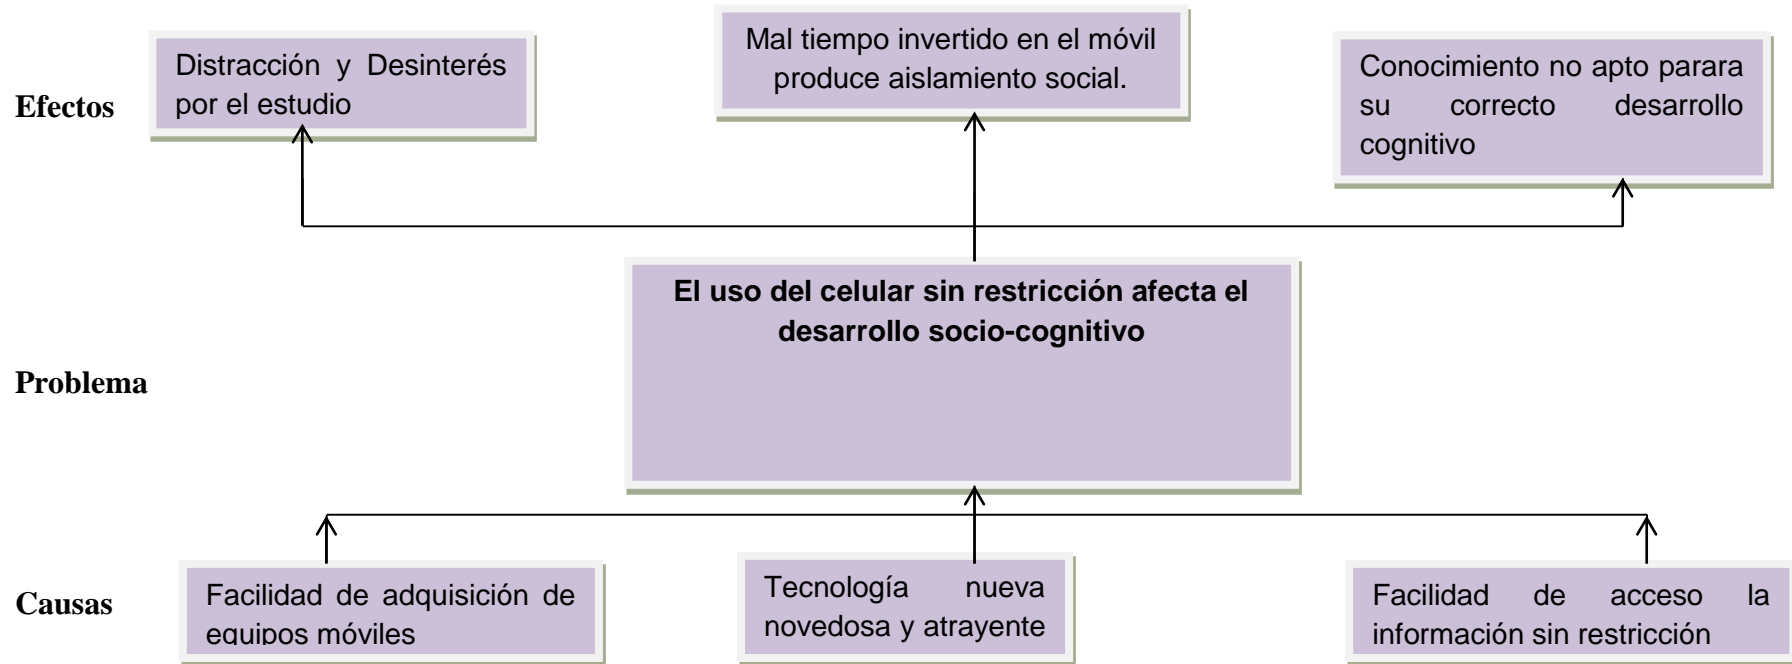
Efectos

Distracción y Desinterés por el estudio

Mal tiempo invertido en el móvil produce aislamiento social.

Conocimiento no apto parara su correcto desarrollo cognitivo

Problema

El uso del celular sin restricción afecta el desarrollo socio-cognitivo

Causas

Facilidad de adquisición de equipos móviles

Tecnología nueva novedosa y atrayente

Facilidad de acceso la información sin restricción